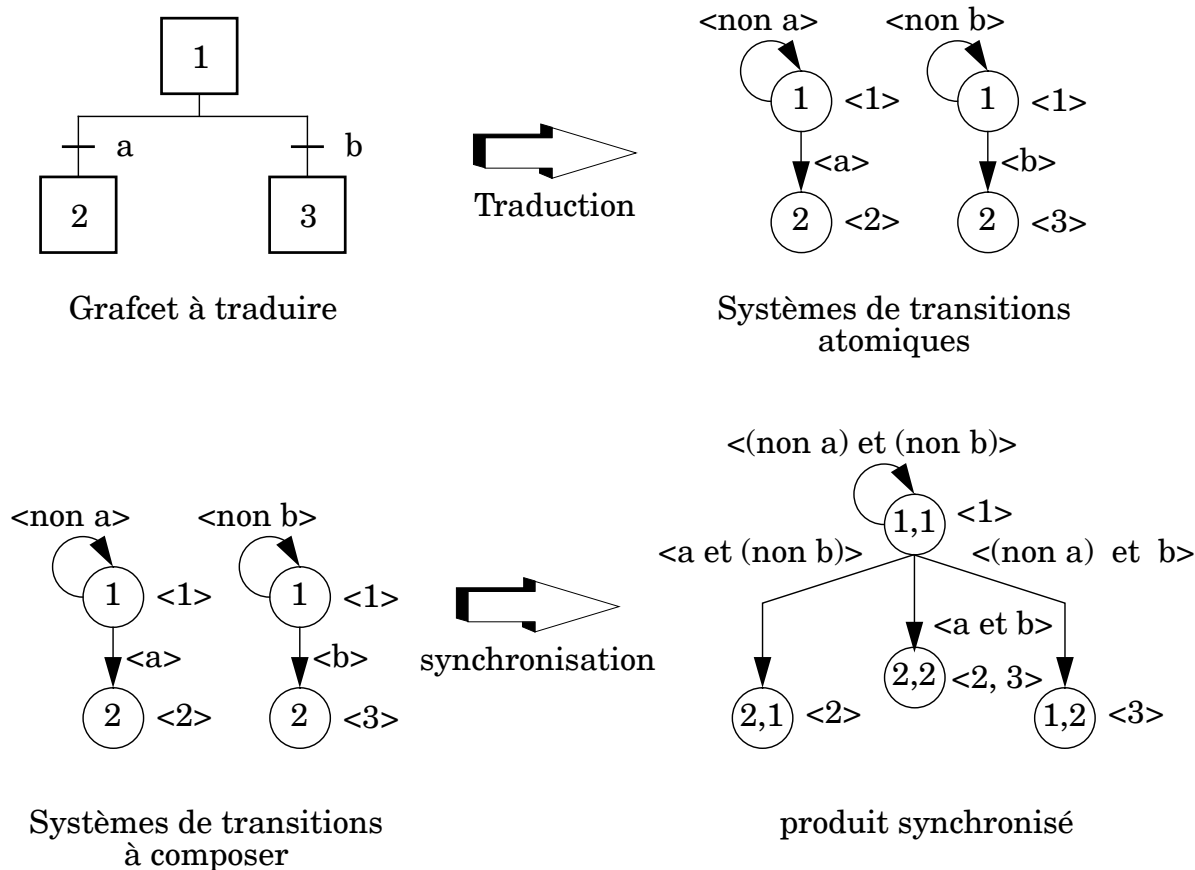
1
a
b
2
3
Grafcet à traduire

Traduction

<non a>
1
<1>
<a>
2
<2>
<non b>
1
<1>
<b>
2
<3>
Systèmes de transitions atomiques

<non a>
1
<1>
<a>
2
<2>
<non b>
1
<1>
<b>
2
<3>
Systèmes de transitions à composer

synchronisation

<(non a) et (non b)>
1,1
<1>
<a et (non b)>
<(non a) et b>
<a et b>
2,1
<2>
2,2
<2, 3>
1,2
<3>
produit synchronisé